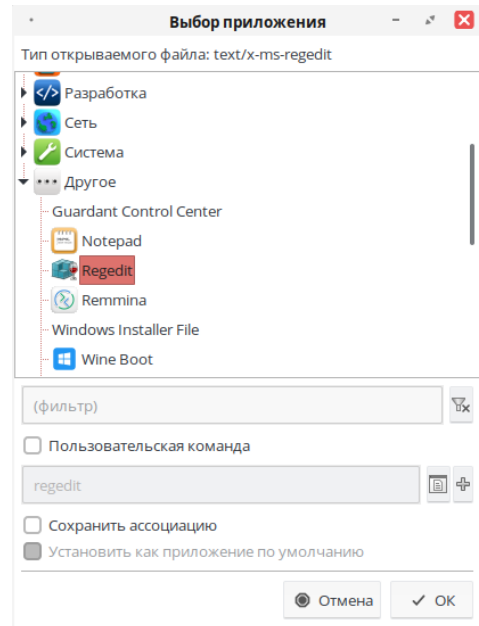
Выбор приложения

Тип открываемого файла: text/x-ms-regedit

Разработка
Сеть
Система
Другое
Guardant Control Center
Notepad
Regedit
Remmina
Windows Installer File
Wine Boot

(фильтр)

Пользовательская команда

regedit

Сохранить ассоциацию
Установить как приложение по умолчанию

Отмена
OK